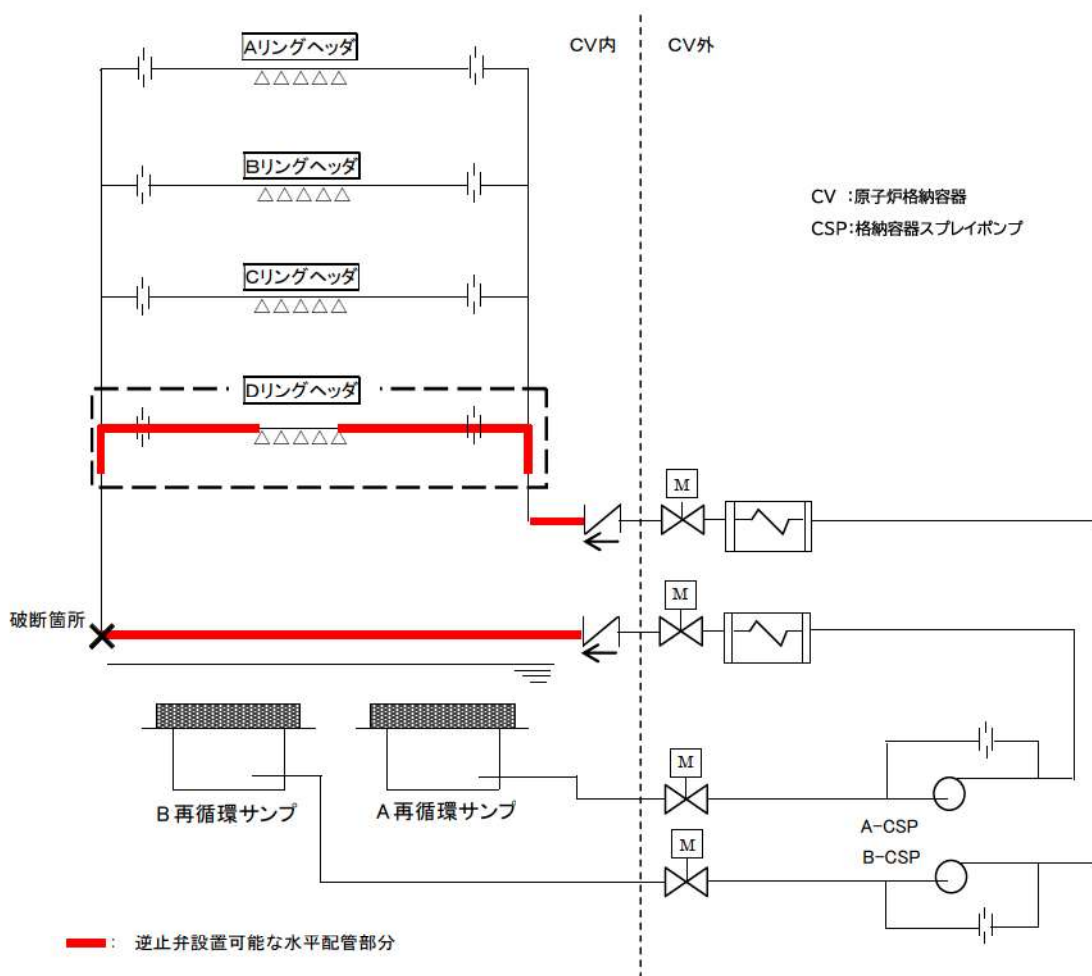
CV内　CV外

Aリングヘッダ
△△△△△

Bリングヘッダ
△△△△△

Cリングヘッダ
△△△△△

Dリングヘッダ
△△△△△

CV ：原子炉格納容器
CSP：格納容器スプレイポンプ

M

M

破断箇所

M

M

B 再循環サンプ　A 再循環サンプ

A−CSP
B−CSP

：逆止弁設置可能な水平配管部分